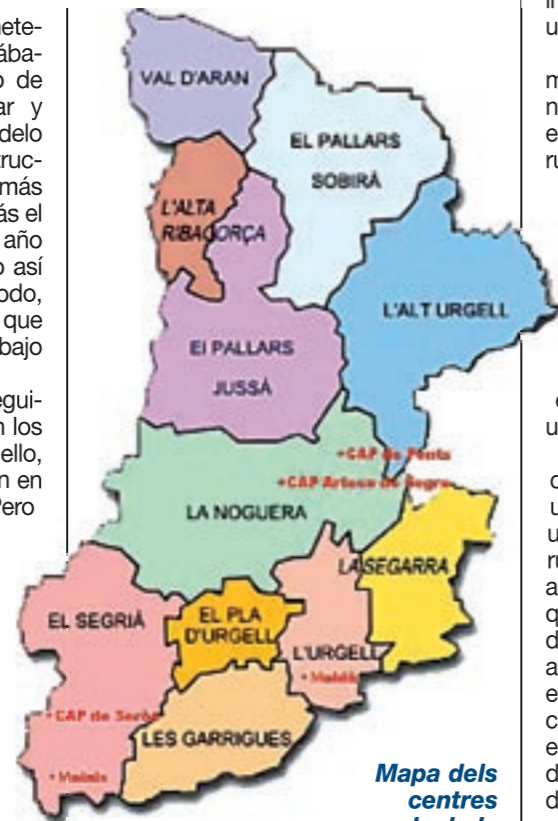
mete-
ábaо de
ar y
delo
truc-
más
ás el
año
o así
odo,
que
bajo

egui-
n los
ello,
n en
Pero

VAL D'ARAN

EL PALLARS SOBIRÀ

L'ALTA RIBAGORÇA

L'ALT URGELL

El PALLARS JUSSÀ

+CAP de Ponts

+CAP Artesa de Segre

LA NOGUERA

LA SEGARRA

EL SEGRIÀ

EL PLA D'URGELL

L'URGELL

• Maldà

• CAP de Seròs

LES GARRIGUES

• Maldà

Mapa dels centres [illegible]

u

m
n
e
ru

c
u

c
u
u
ru
a
q
d
a
e
c
e
d
d